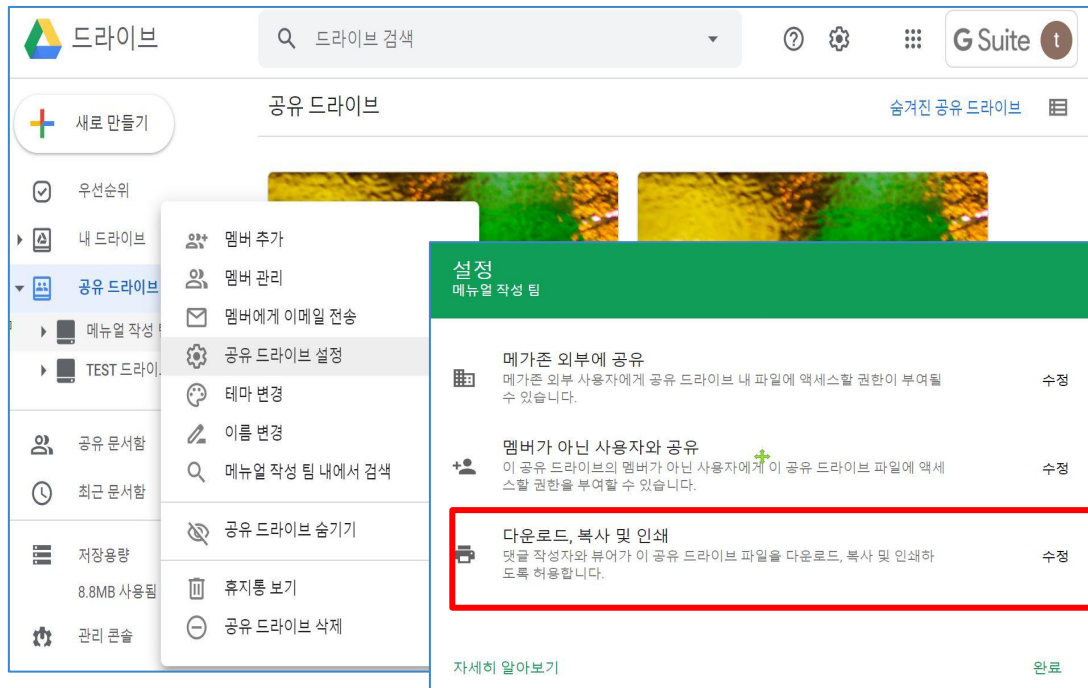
드라이브

드라이브 검색

G Suite t

새로 만들기

우선순위

내 드라이브

공유 드라이브

메뉴얼 작성 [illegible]

TEST 드라이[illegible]

공유 문서함

최근 문서함

저장용량

8.8MB 사용됨

관리 콘솔

공유 드라이브

숨겨진 공유 드라이브

멤버 추가

멤버 관리

멤버에게 이메일 전송

공유 드라이브 설정

테마 변경

이름 변경

메뉴얼 작성 팀 내에서 검색

공유 드라이브 숨기기

휴지통 보기

공유 드라이브 삭제

설정
메뉴얼 작성 팀

메가존 외부에 공유
메가존 외부 사용자에게 공유 드라이브 내 파일에 액세스할 권한이 부여될 수 있습니다.
수정

멤버가 아닌 사용자와 공유
이 공유 드라이브의 멤버가 아닌 사용자에게 이 공유 드라이브 파일에 액세스할 권한을 부여할 수 있습니다.
수정

다운로드, 복사 및 인쇄
댓글 작성자와 뷰어가 이 공유 드라이브 파일을 다운로드, 복사 및 인쇄하도록 허용합니다.
수정

자세히 알아보기

완료